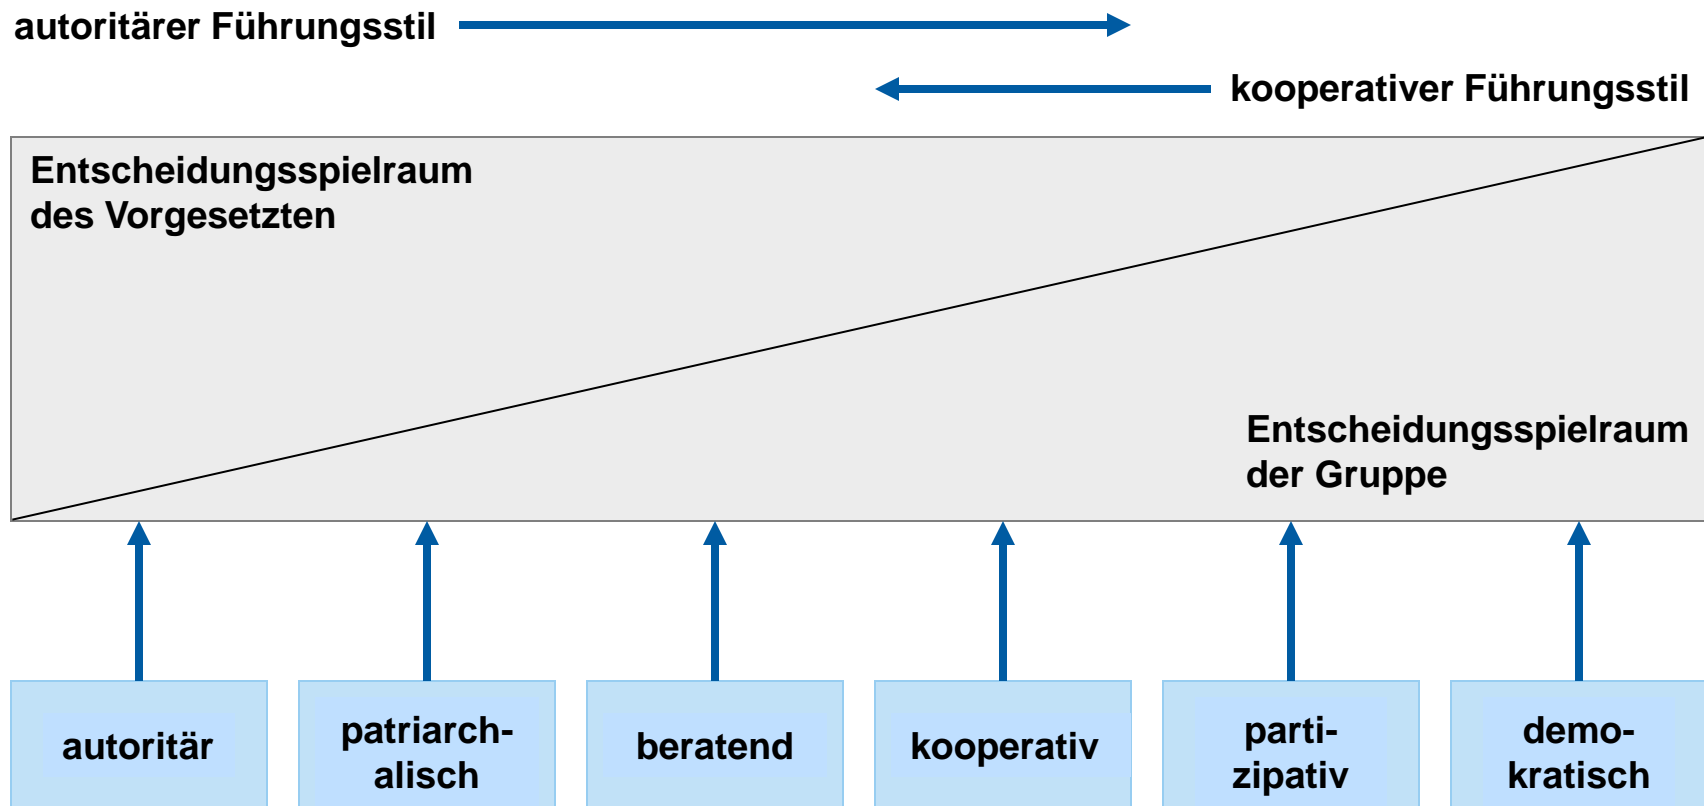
autoritärer Führungsstil

kooperativer Führungsstil

Entscheidungsspielraum des Vorgesetzten

Entscheidungsspielraum der Gruppe

autoritär

patriarchalisch

beratend

kooperativ

partizipativ

demokratisch